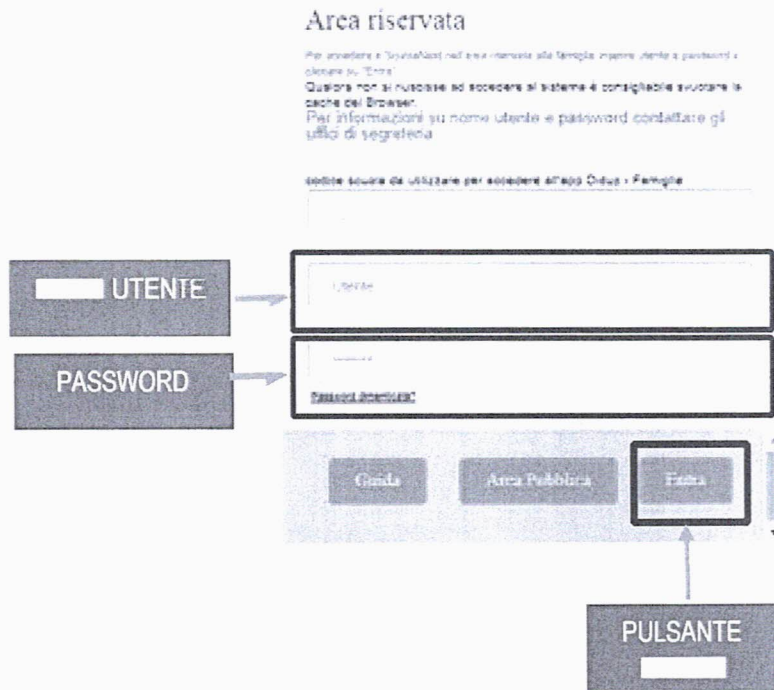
Area riservata

Per accedere a "ScuolaNext" nell'area riservata alle famiglie inserire utente e password e cliccare su "Entra"

Qualora non si riuscisse ad accedere al sistema è consigliabile svuotare la cache del Browser.

Per informazioni su nome utente e password contattare gli uffici di segreteria

codice scuola da utilizzare per accedere all'app Didup - Famiglia

UTENTE

Utente

PASSWORD

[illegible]

Password dimenticata?

Guida

Area Pubblica

Entra

PULSANTE